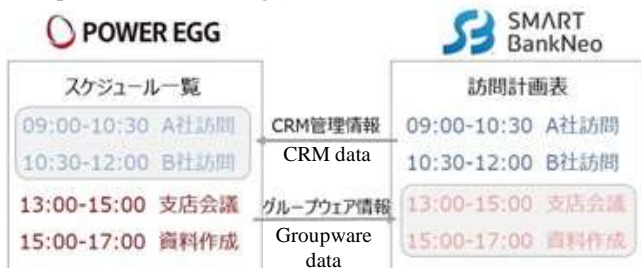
POWER EGG

SMART BankNeo

スケジュール一覧

09:00-10:30 A社訪問
10:30-12:00 B社訪問
13:00-15:00 支店会議
15:00-17:00 資料作成

CRM管理情報
CRM data

グループウェア情報
Groupware data

訪問計画表

09:00-10:30 A社訪問
10:30-12:00 B社訪問
13:00-15:00 支店会議
15:00-17:00 資料作成